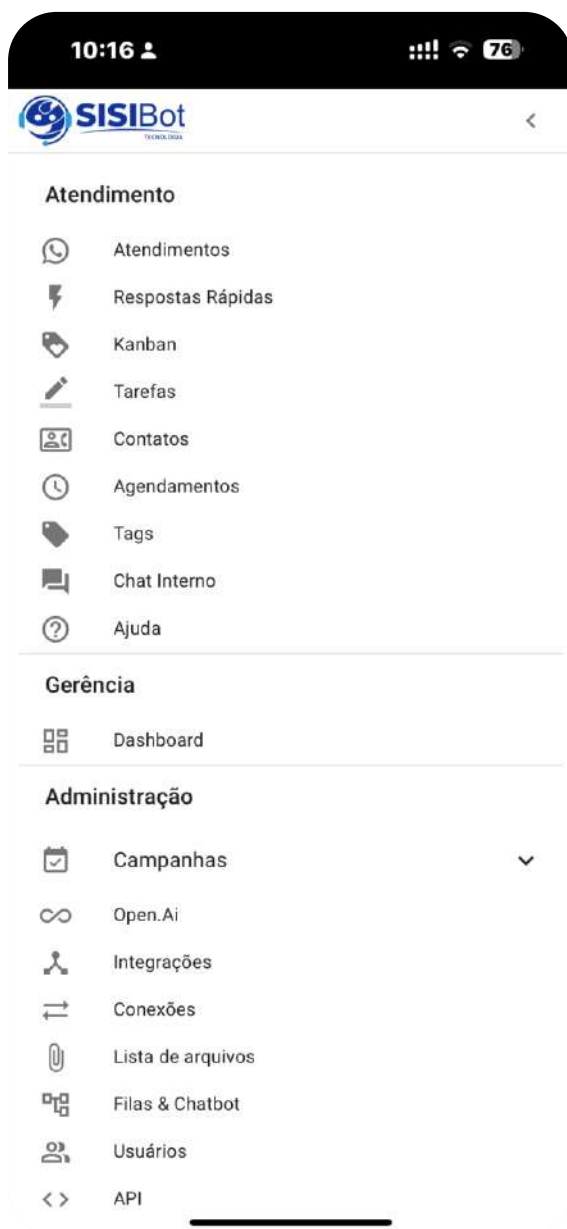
10:16

76

SISIBot
TECNOLOGIA

Atendimento

Atendimentos

Respostas Rápidas

Kanban

Tarefas

Contatos

Agendamentos

Tags

Chat Interno

Ajuda

Gerência

Dashboard

Administração

Campanhas

Open.Ai

Integrações

Conexões

Lista de arquivos

Filas & Chatbot

Usuários

API